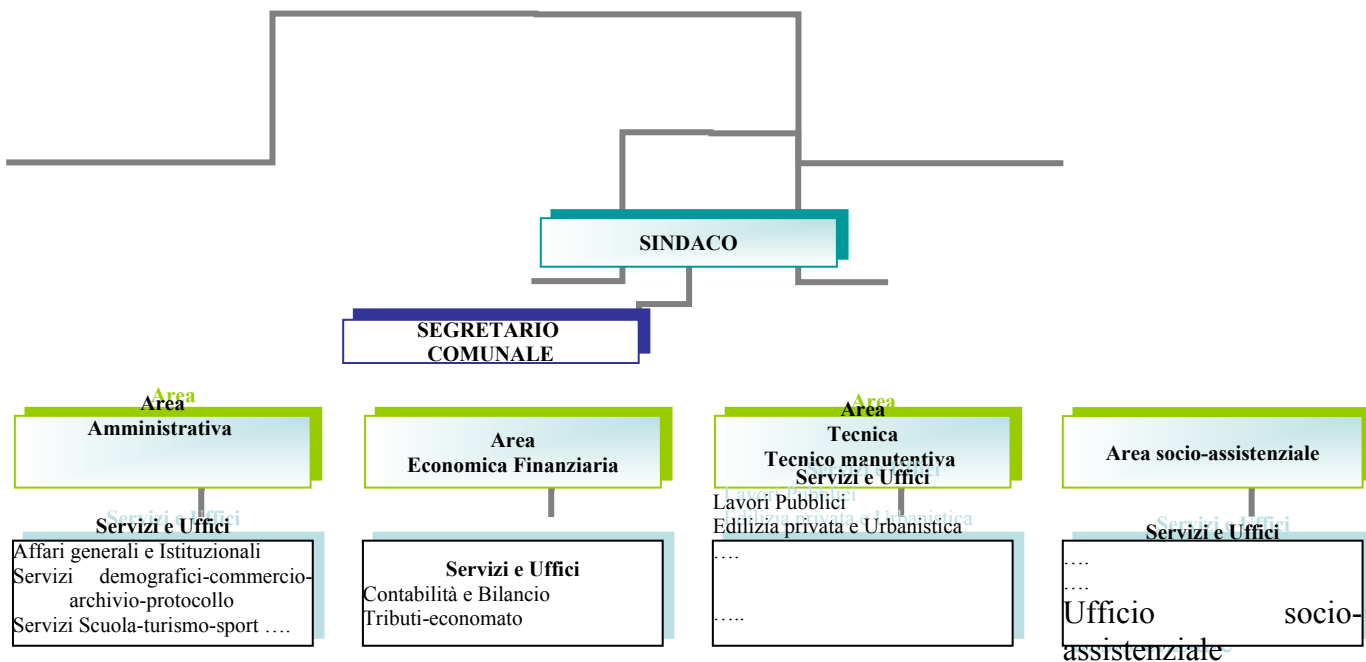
SINDACO

SEGRETARIO COMUNALE

Area
Amministrativa

Servizi e Uffici
Affari generali e Istituzionali
Servizi demografici-commercio-archivio-protocollo
Servizi Scuola-turismo-sport ….

Area
Economica Finanziaria

Servizi e Uffici
Contabilità e Bilancio
Tributi-economato

Area
Tecnica
Tecnico manutentiva

Servizi e Uffici
Lavori Pubblici
Edilizia privata e Urbanistica
….
…..

Area socio-assistenziale

Servizi e Uffici
….
….
Ufficio socio-assistenziale